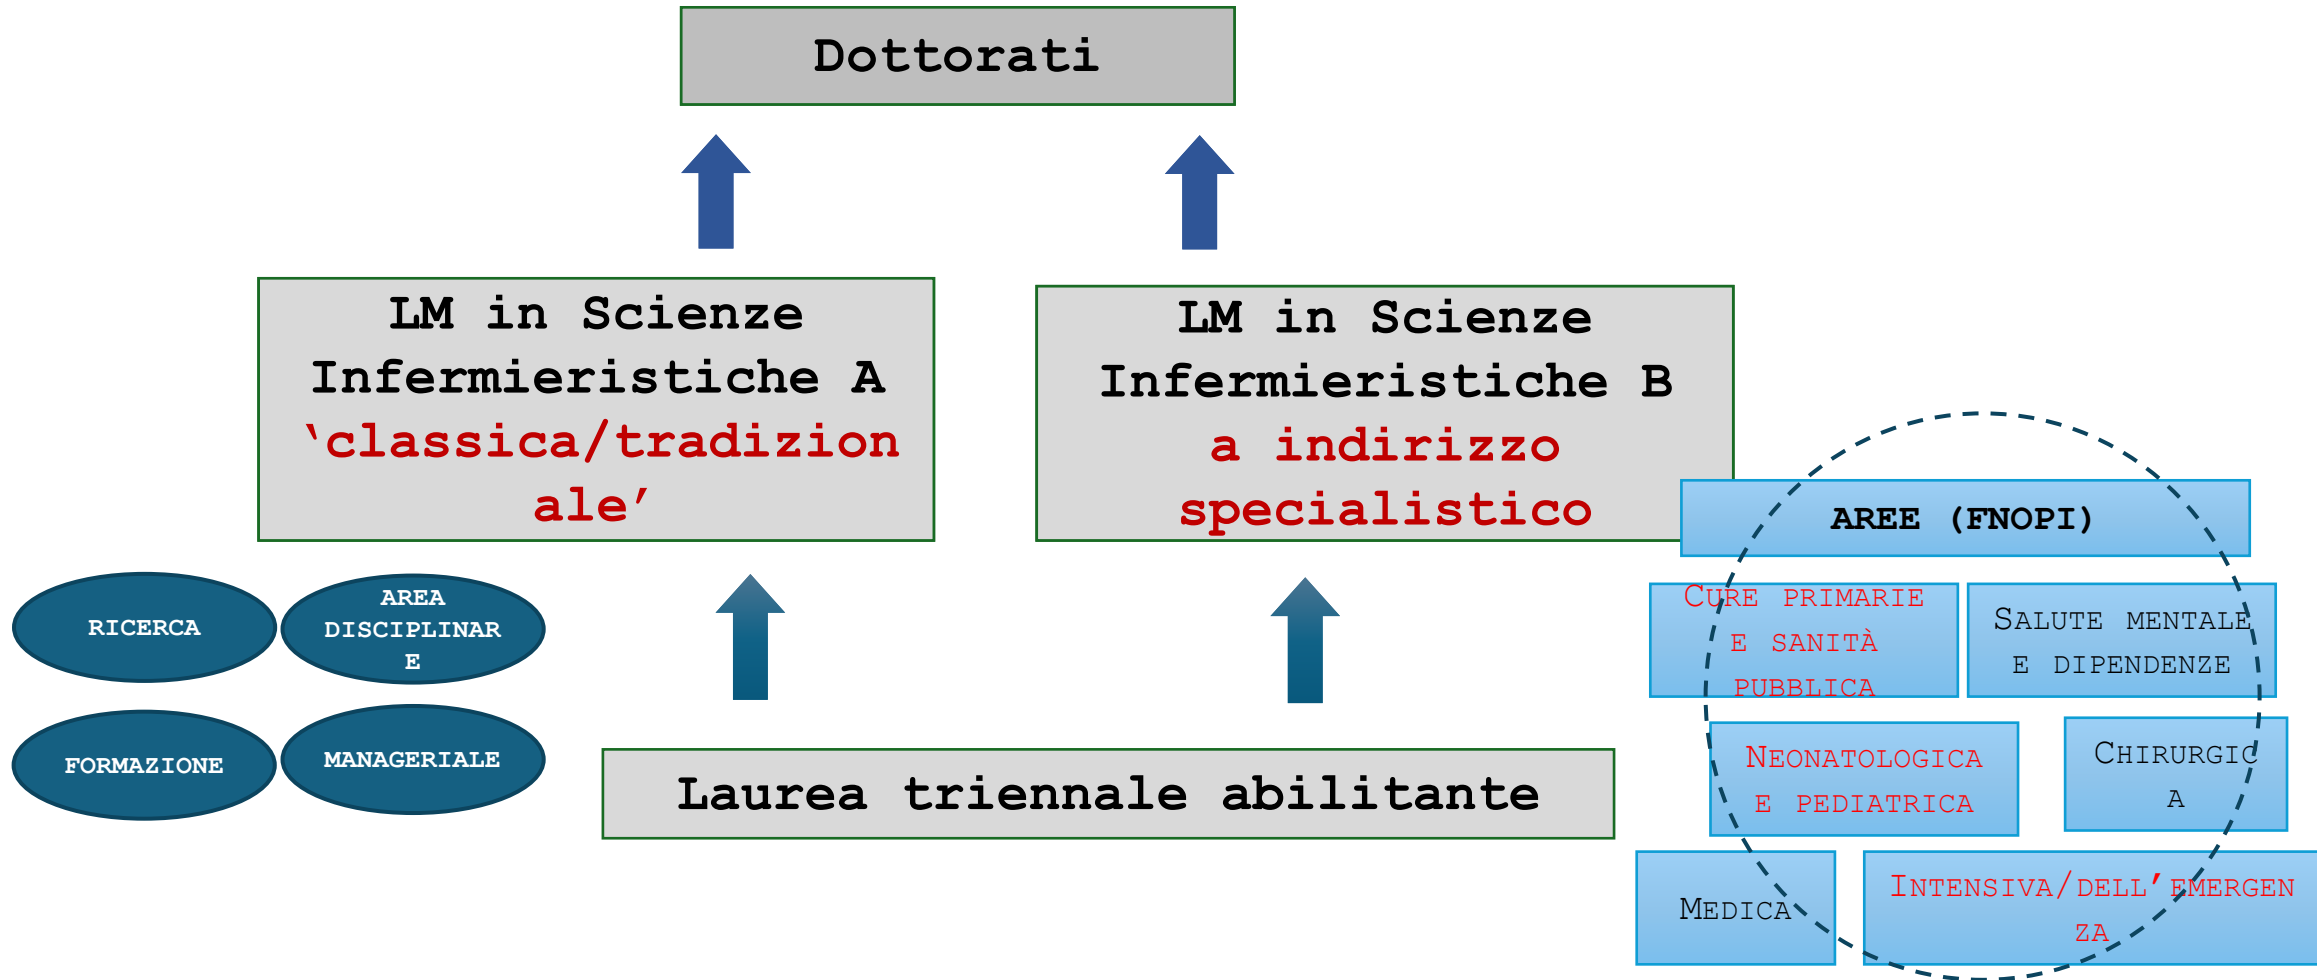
Dottorati

LM in Scienze Infermieristiche A 'classica/tradizionale'

LM in Scienze Infermieristiche B a indirizzo specialistico

AREE (FNOPI)

RICERCA

AREA DISCIPLINARE

FORMAZIONE

MANAGERIALE

CURE PRIMARIE E SANITÀ PUBBLICA

SALUTE MENTALE E DIPENDENZE

NEONATOLOGICA E PEDIATRICA

CHIRURGICA

Laurea triennale abilitante

MEDICA

INTENSIVA/DELL'EMERGENZA